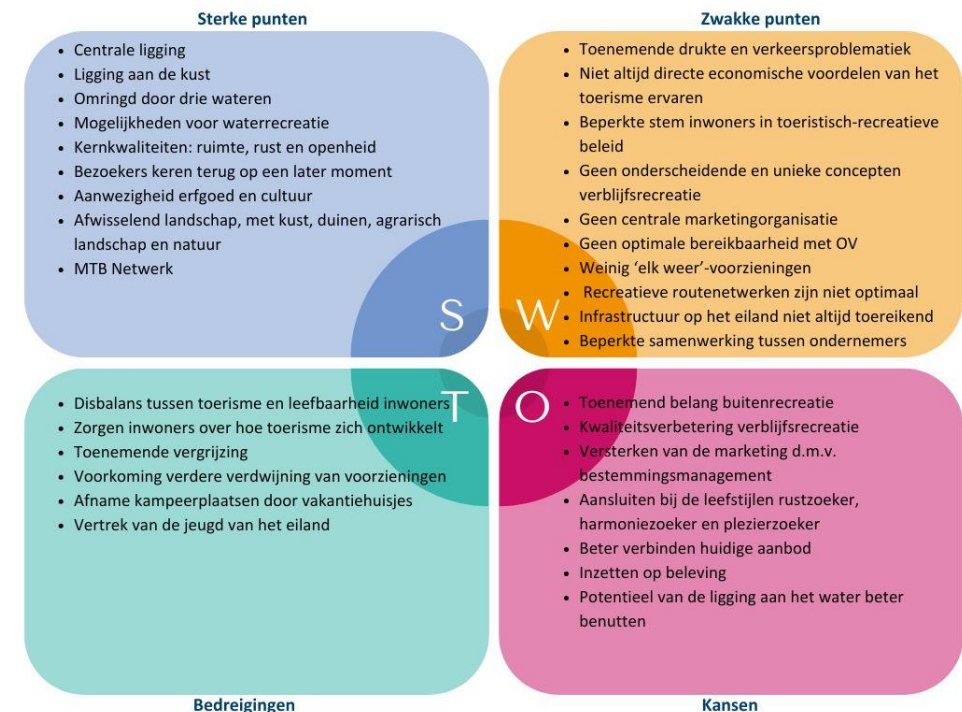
Sterke punten

- Centrale ligging
- Ligging aan de kust
- Omringd door drie wateren
- Mogelijkheden voor waterrecreatie
- Kernkwaliteiten: ruimte, rust en openheid
- Bezoekers keren terug op een later moment
- Aanwezigheid erfgoed en cultuur
- Afwisselend landschap, met kust, duinen, agrarisch landschap en natuur
- MTB Netwerk

Zwakke punten

- Toenemende drukte en verkeersproblematiek
- Niet altijd directe economische voordelen van het toerisme ervaren
- Beperkte stem inwoners in toeristisch-recreatieve beleid
- Geen onderscheidende en unieke concepten verblijfsrecreatie
- Geen centrale marketingorganisatie
- Geen optimale bereikbaarheid met OV
- Weinig 'elk weer'-voorzieningen
- Recreatieve routenetwerken zijn niet optimaal
- Infrastructuur op het eiland niet altijd toereikend
- Beperkte samenwerking tussen ondernemers

S W T O

- Disbalans tussen toerisme en leefbaarheid inwoners
- Zorgen inwoners over hoe toerisme zich ontwikkelt
- Toenemende vergrijzing
- Voorkoming verdere verdwijning van voorzieningen
- Afname kampeerplaatsen door vakantiehuisjes
- Vertrek van de jeugd van het eiland

Bedreigingen

- Toenemend belang buitenrecreatie
- Kwaliteitsverbetering verblijfsrecreatie
- Versterken van de marketing d.m.v. bestemmingsmanagement
- Aansluiten bij de leefstijlen rustzoeker, harmoniezoeker en plezierzoeker
- Beter verbinden huidige aanbod
- Inzetten op beleving
- Potentieel van de ligging aan het water beter benutten

Kansen